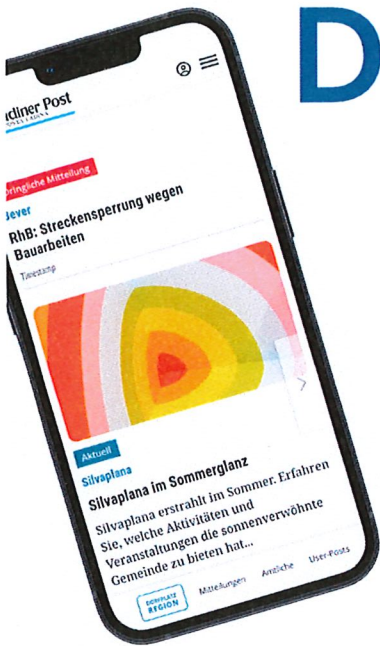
D

Idiner Post
POSTA LADINA

Dringliche Mitteilung

Bever
RhB: Streckensperrung wegen Bauarbeiten

Timestamp

Aktuell

Silvaplana
Silvaplana im Sommerglanz

Silvaplana erstrahlt im Sommer. Erfahren Sie, welche Aktivitäten und Veranstaltungen die sonnenverwöhnte Gemeinde zu bieten hat...

DORFPLATZ REGION
Mitteilungen
Amtliche
User-Posts